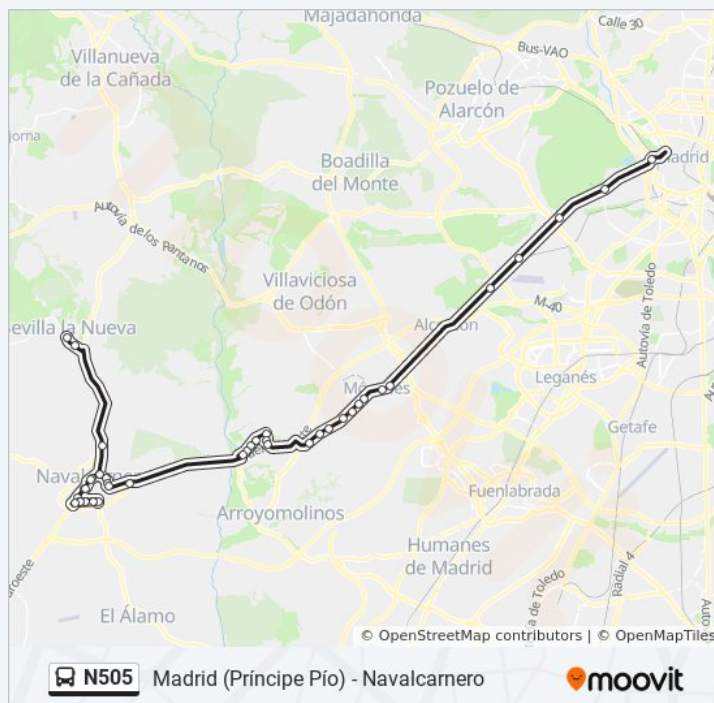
Majadahonda
Calle 30
Villanueva de la Cañada
Bus-VAO
Pozuelo de Alarcón
Jorna
Madrid
Boadilla del Monte
Autovía de los Pantanos
Villaviciosa de Odón
M-40
Autovía de Toledo
Sevilla la Nueva
Alcorcón
Móstoles
Leganés
Getafe
Navalcarnero
Fuenlabrada
Arroyomolinos
Humanes de Madrid
Suroeste
de Toledo
Radial 4
El Álamo
© OpenStreetMap contributors | © OpenMapTiles
N505 Madrid (Príncipe Pío) - Navalcarnero
moovit